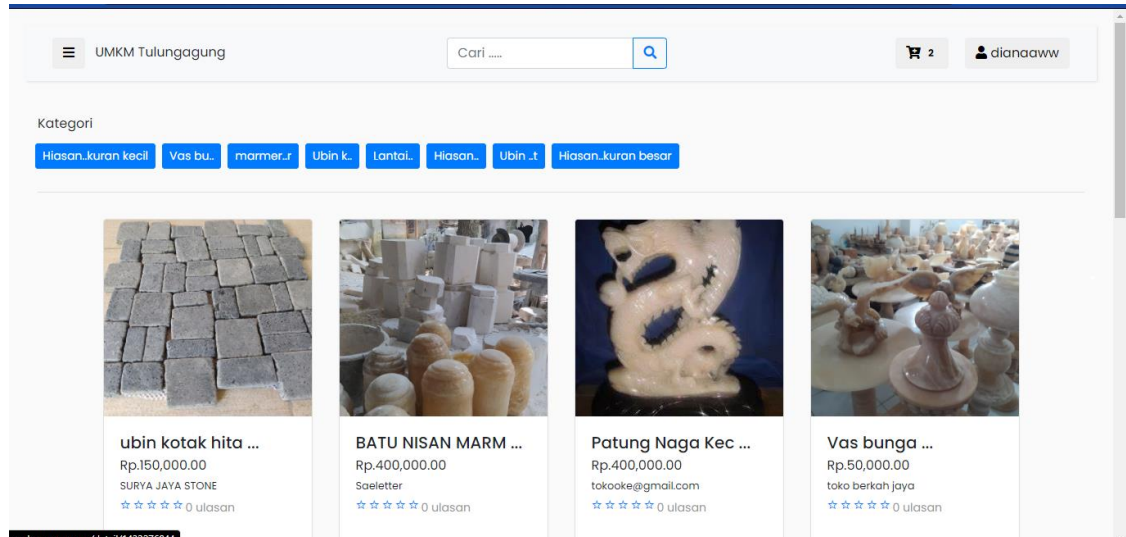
UMKM Tulungagung

Cari .....

2

dianaaww

Kategori

Hiasan..kuran kecil | Vas bu.. | marmer..r | Ubin k.. | Lantai.. | Hiasan.. | Ubin ..t | Hiasan..kuran besar

ubin kotak hita ...
Rp.150,000.00
SURYA JAYA STONE
☆☆☆☆☆ 0 ulasan

BATU NISAN MARM ...
Rp.400,000.00
Saeletter
☆☆☆☆☆ 0 ulasan

Patung Naga Kec ...
Rp.400,000.00
tokooke@gmail.com
☆☆☆☆☆ 0 ulasan

Vas bunga ...
Rp.50,000.00
toko berkah jaya
☆☆☆☆☆ 0 ulasan

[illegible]